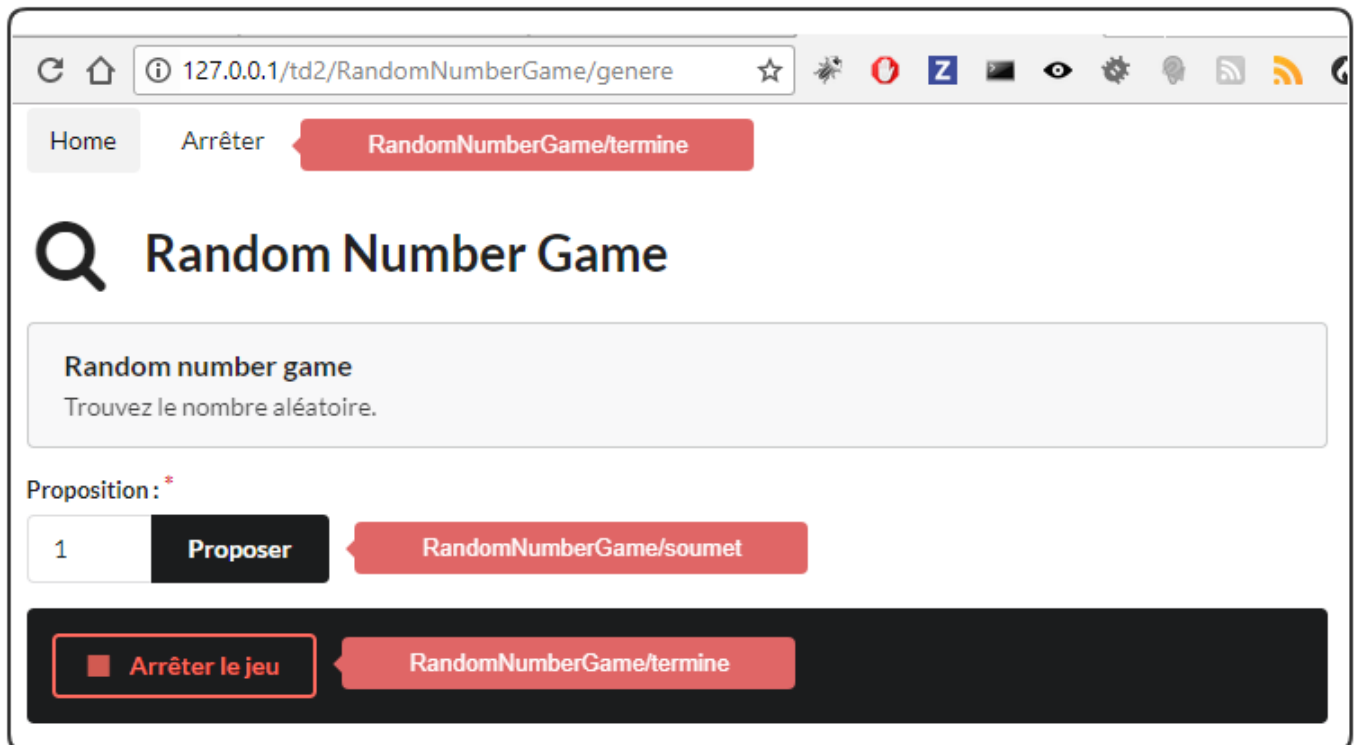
127.0.0.1/td2/RandomNumberGame/genere

Home
Arrêter
RandomNumberGame/termine

Random Number Game

Random number game
Trouvez le nombre aléatoire.

Proposition : *
1
Proposer
RandomNumberGame/soumet

Arrêter le jeu
RandomNumberGame/termine